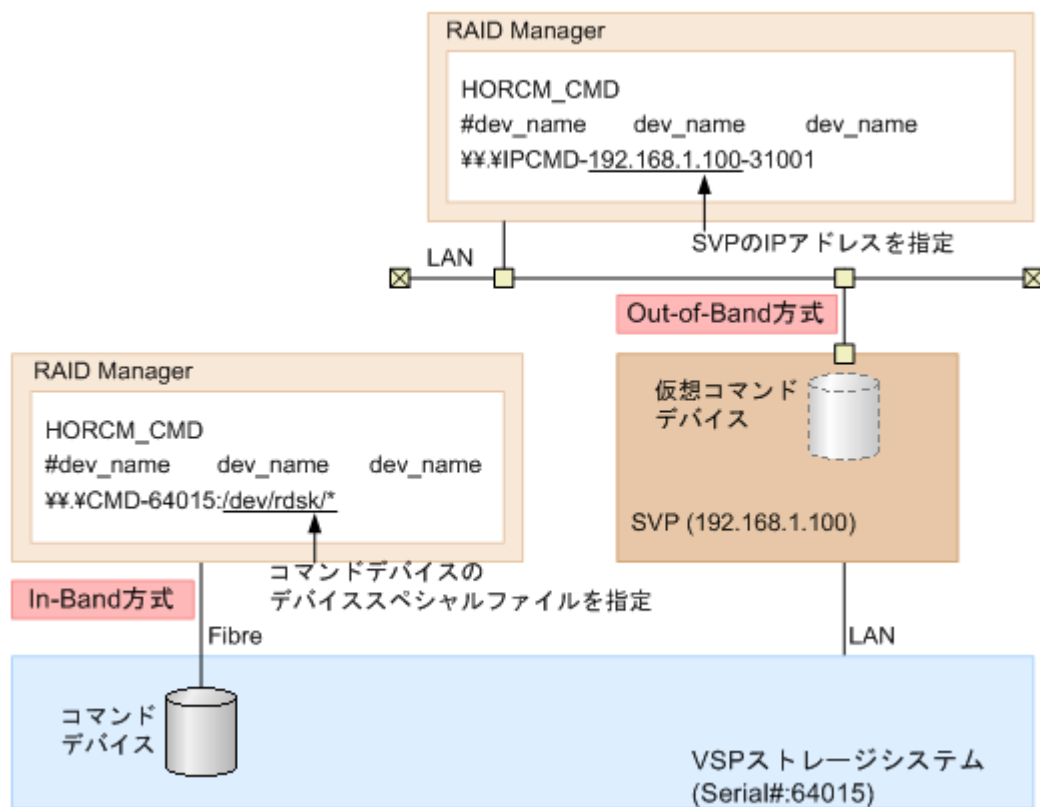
RAID Manager

HORCM_CMD
#dev_name dev_name dev_name
¥¥.¥IPCMD-192.168.1.100-31001

SVPのIPアドレスを指定

LAN

Out-of-Band方式

RAID Manager

HORCM_CMD
#dev_name dev_name dev_name
¥¥.¥CMD-64015:/dev/rdsk/*

仮想コマンドデバイス

SVP (192.168.1.100)

コマンドデバイスのデバイススペシャルファイルを指定

In-Band方式

Fibre

LAN

コマンドデバイス

VSPストレージシステム
(Serial#:64015)